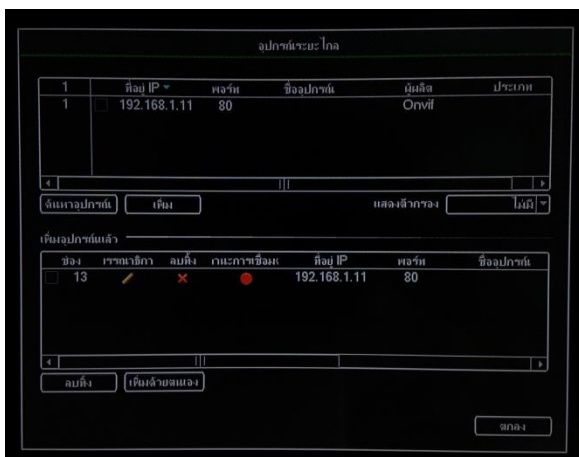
อุปกรณ์ระยะไกล

| 1 | ที่อยู่ IP | พอร์ท | ชื่ออุปกรณ์ | ผู้ผลิต | ประเภท |
|---|---|---|---|---|---|
| 1 | 192.168.1.11 | 80 | | Onvif | |

ค้นหาอุปกรณ์ เพิ่ม แสดงตัวกรอง ไม่มี

เพิ่มอุปกรณ์แล้ว

| ช่อง | การแก้ไข | ลบทิ้ง | สถานะการเชื่อมต่อ | ที่อยู่ IP | พอร์ท | ชื่ออุปกรณ์ |
|---|---|---|---|---|---|---|
| 13 | | | | 192.168.1.11 | 80 | |

ลบทิ้ง เพิ่มด้วยตนเอง

ตกลง